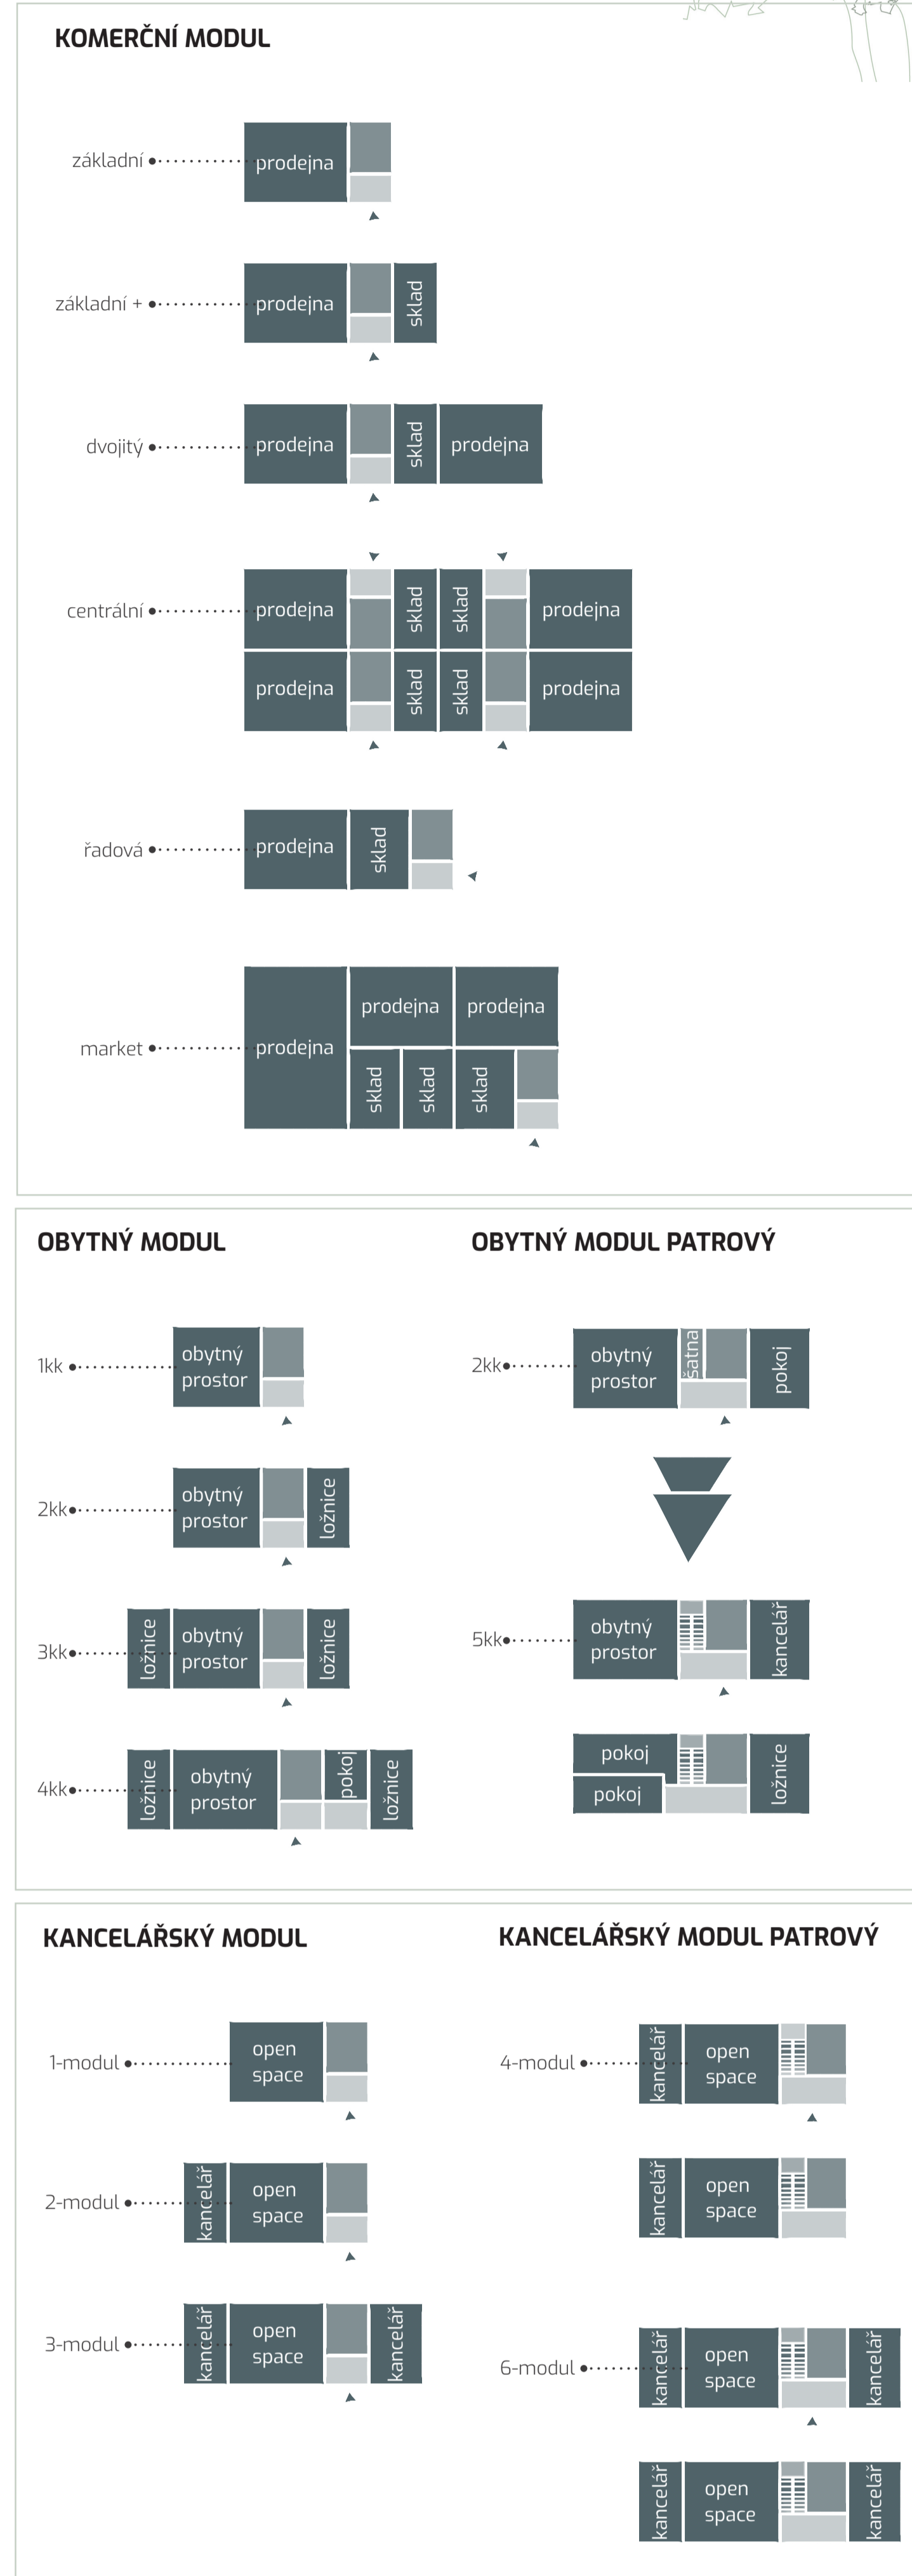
KOMERČNÍ MODUL

základní prodejna

základní + prodejna sklad

dvojitý prodejna sklad prodejna

centrální prodejna sklad sklad prodejna
prodejna sklad sklad prodejna

řadová prodejna sklad

market prodejna prodejna prodejna
sklad sklad sklad

OBYTNÝ MODUL

1kk obytný prostor

2kk obytný prostor ložnice

3kk ložnice obytný prostor ložnice

4kk ložnice obytný prostor pokoj ložnice

OBYTNÝ MODUL PATROVÝ

2kk obytný prostor šatna pokoj

5kk obytný prostor kancelář

pokoj
pokoj ložnice

KANCELÁŘSKÝ MODUL

1-modul open space

2-modul kancelář open space

3-modul kancelář open space kancelář

KANCELÁŘSKÝ MODUL PATROVÝ

4-modul kancelář open space

kancelář open space

6-modul kancelář open space kancelář

kancelář open space kancelář